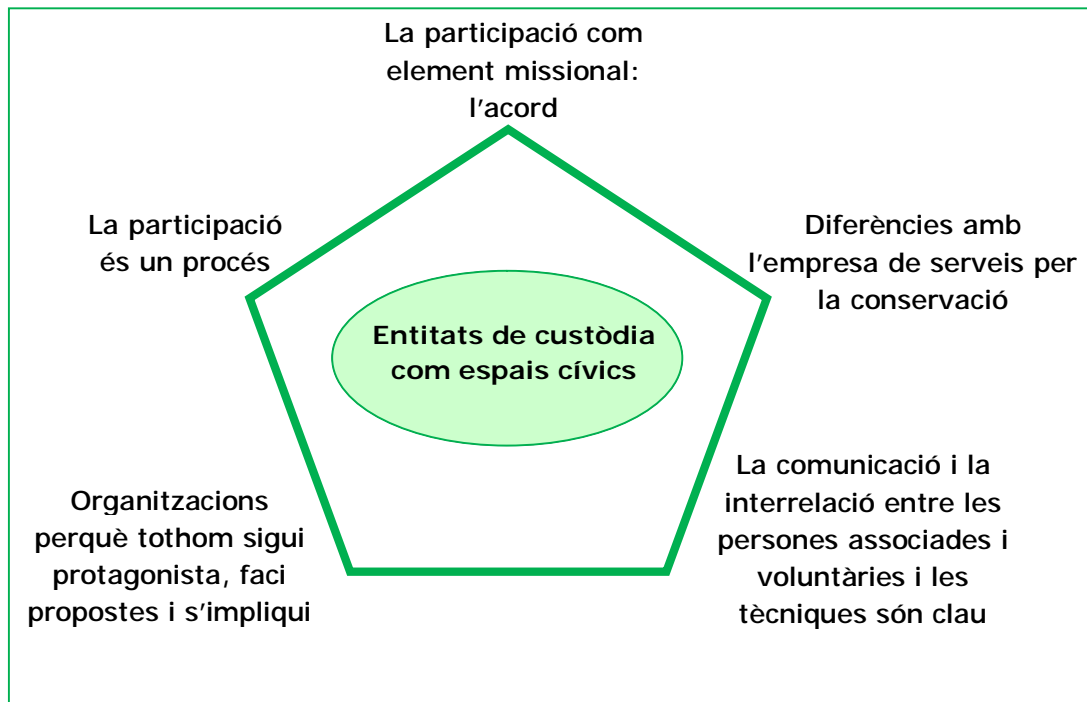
La participació com element missional: l'acord

La participació és un procés

Diferències amb l'empresa de serveis per la conservació

Entitats de custòdia com espais cívics

Organitzacions perquè tothom sigui protagonista, faci propostes i s'impliqui

La comunicació i la interrelació entre les persones associades i voluntàries i les tècniques són clau